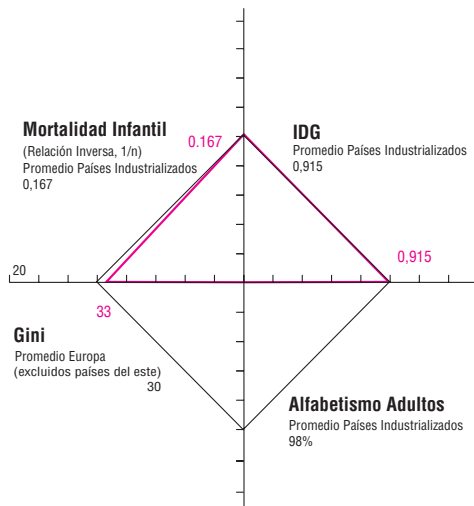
Mortalidad Infantil
(Relación Inversa, 1/n)
Promedio Países Industrializados
0,167

0.167

IDG
Promedio Países Industrializados
0,915

20

0,915

33

Gini
Promedio Europa
(excluidos países del este)
30

Alfabetismo Adultos
Promedio Países Industrializados
98%